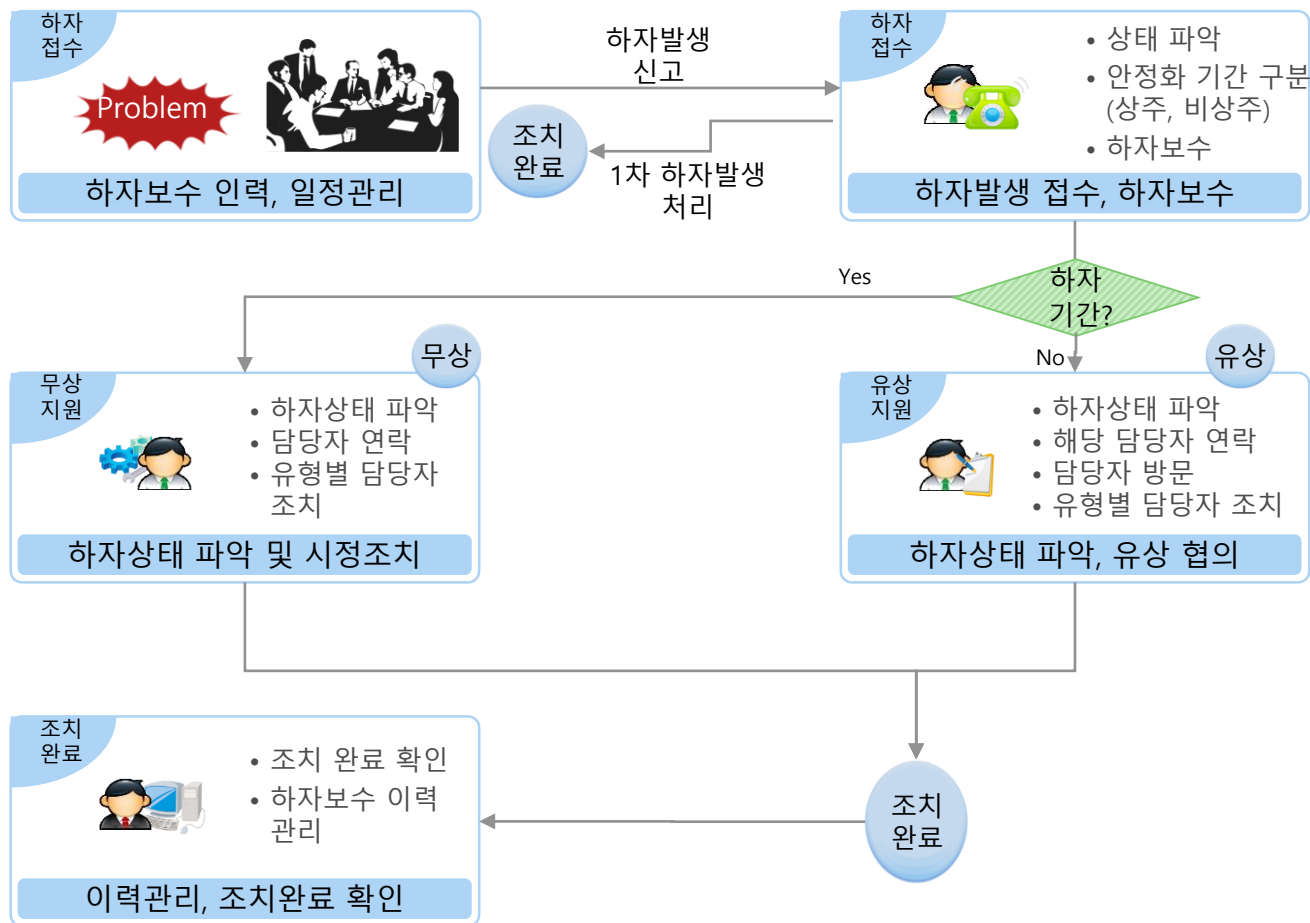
하자 접수

Problem

하자보수 인력, 일정관리

하자발생 신고

조치 완료

1차 하자발생 처리

하자 접수

• 상태 파악
• 안정화 기간 구분 (상주, 비상주)
• 하자보수

하자발생 접수, 하자보수

Yes

하자 기간?

No

무상

무상 지원

• 하자상태 파악
• 담당자 연락
• 유형별 담당자 조치

하자상태 파악 및 시정조치

유상

유상 지원

• 하자상태 파악
• 해당 담당자 연락
• 담당자 방문
• 유형별 담당자 조치

하자상태 파악, 유상 협의

조치 완료

• 조치 완료 확인
• 하자보수 이력 관리

이력관리, 조치완료 확인

조치 완료